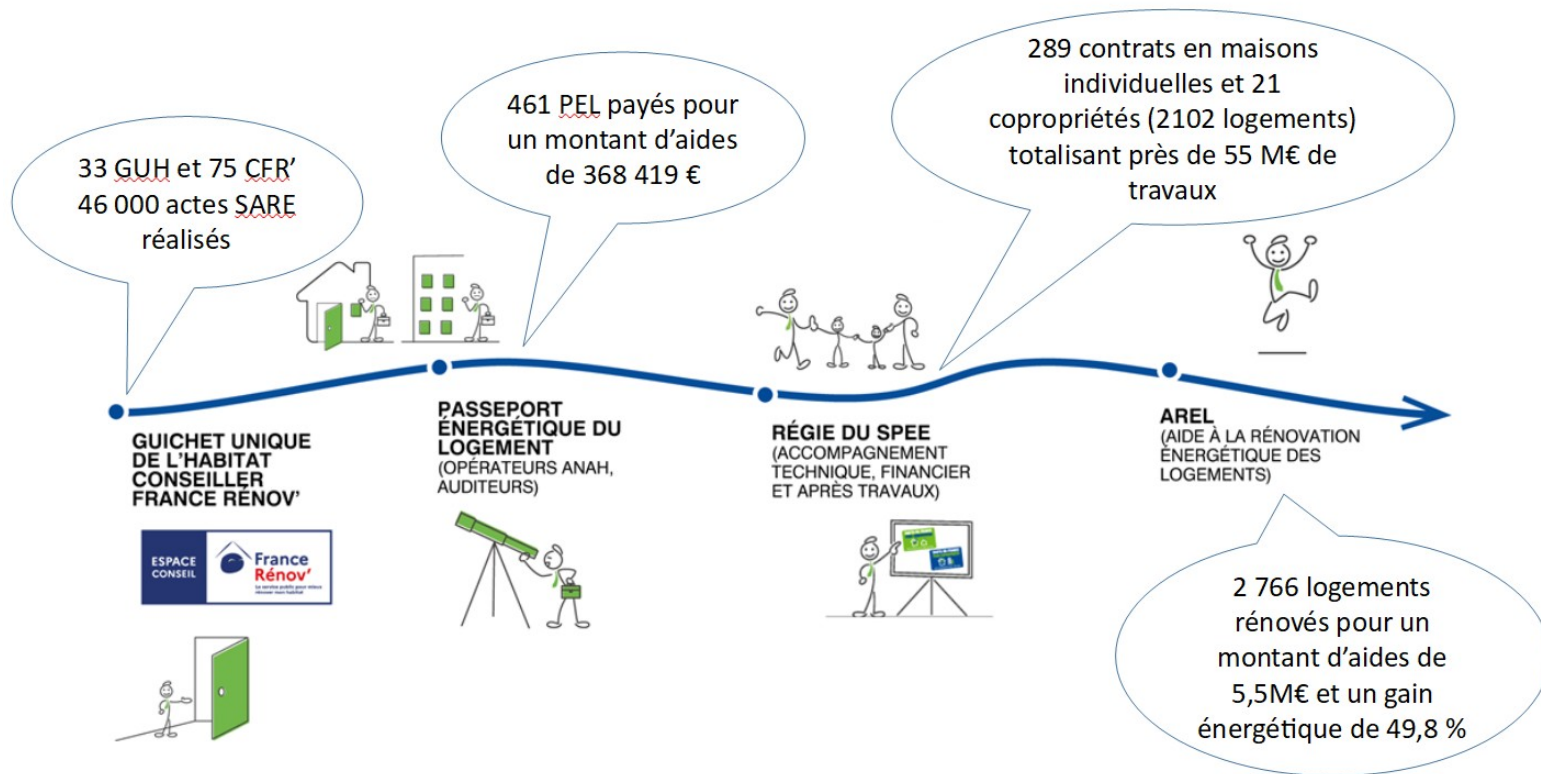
33 GUH et 75 CFR'
46 000 actes SARE réalisés

461 PEL payés pour un montant d'aides de 368 419 €

289 contrats en maisons individuelles et 21 copropriétés (2102 logements) totalisant près de 55 M€ de travaux

GUICHET UNIQUE DE L'HABITAT CONSEILLER FRANCE RÉNOV'

ESPACE CONSEIL France Rénov'

PASSEPORT ÉNERGÉTIQUE DU LOGEMENT
(OPÉRATEURS ANAH, AUDITEURS)

RÉGIE DU SPEE
(ACCOMPAGNEMENT TECHNIQUE, FINANCIER ET APRÈS TRAVAUX)

AREL
(AIDE À LA RÉNOVATION ÉNERGÉTIQUE DES LOGEMENTS)

2 766 logements rénovés pour un montant d'aides de 5,5M€ et un gain énergétique de 49,8 %